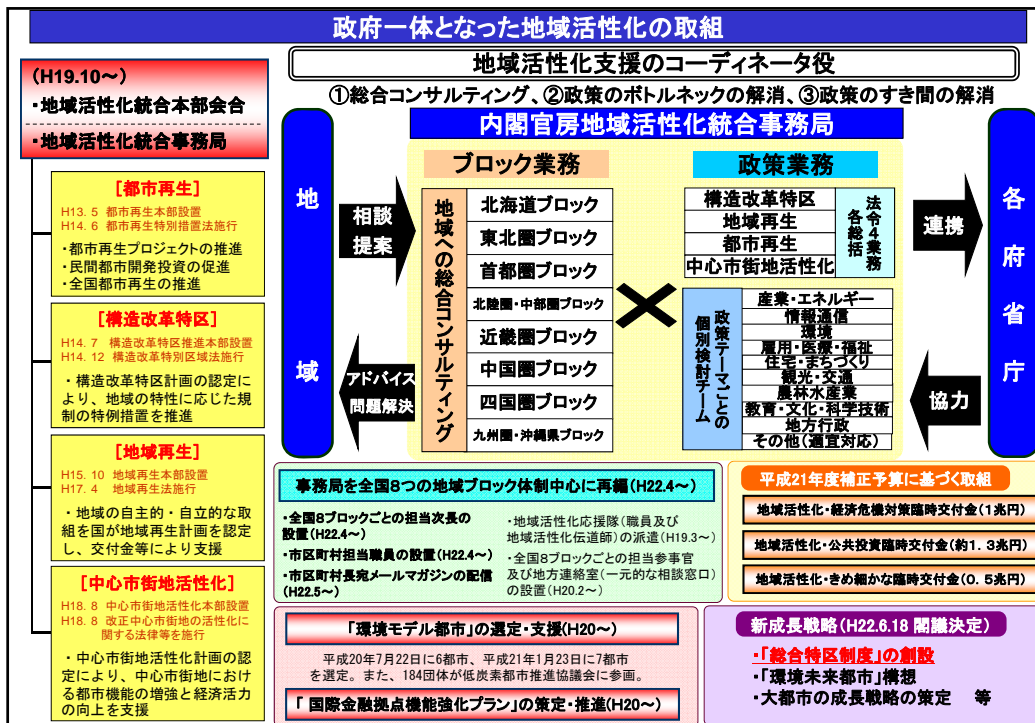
政府一体となった地域活性化の取組

（H19.10～）
・地域活性化統合本部会合
・地域活性化統合事務局

【都市再生】
H13．5 都市再生本部設置
H14．6 都市再生特別措置法施行
・都市再生プロジェクトの推進
・民間都市開発投資の促進
・全国都市再生の推進

【構造改革特区】
H14．7 構造改革特区推進本部設置
H14．12 構造改革特別区域法施行
・構造改革特区計画の認定により、地域の特性に応じた規制の特例措置を推進

【地域再生】
H15．10 地域再生本部設置
H17．4 地域再生法施行
・地域の自主的・自立的な取組を国が地域再生計画を認定し、交付金等により支援

【中心市街地活性化】
H18．8 中心市街地活性化本部設置
H18．8 改正中心市街地の活性化に関する法律等を施行
・中心市街地活性化計画の認定により、中心市街地における都市機能の増強と経済活力の向上を支援

地域活性化支援のコーディネータ役
①総合コンサルティング、②政策のボトルネックの解消、③政策のすき間の解消

内閣官房地域活性化統合事務局

地域

相談
提案

アドバイス
問題解決

ブロック業務
地域への総合コンサルティング
北海道ブロック
東北圏ブロック
首都圏ブロック
北陸圏・中部圏ブロック
近畿圏ブロック
中国圏ブロック
四国圏ブロック
九州圏・沖縄県ブロック

政策業務
構造改革特区
地域再生
都市再生
中心市街地活性化
法令各4業務総括

政策テーマごとの個別検討チーム
産業・エネルギー
情報通信
環境
雇用・医療・福祉
住宅・まちづくり
観光・交通
農林水産業
教育・文化・科学技術
地方行政
その他（適宜対応）

連携
協力
各府省庁

事務局を全国8つの地域ブロック体制中心に再編（H22.4～）
・全国8ブロックごとの担当次長の設置（H22.4～）
・市区町村担当職員の設置（H22.4～）
・市区町村長宛メールマガジンの配信（H22.5～）
・地域活性化応援隊（職員及び地域活性化伝道師）の派遣（H19.3～）
・全国8ブロックごとの担当参事官及び地方連絡室（一元的な相談窓口）の設置（H20.2～）

平成21年度補正予算に基づく取組
地域活性化・経済危機対策臨時交付金（1兆円）
地域活性化・公共投資臨時交付金（約1．3兆円）
地域活性化・きめ細かな臨時交付金（0．5兆円）

「環境モデル都市」の選定・支援（H20～）
平成20年7月22日に6都市、平成21年1月23日に7都市を選定。また、184団体が低炭素都市推進協議会に参画。

「国際金融拠点機能強化プラン」の策定・推進（H20～）

新成長戦略（H22.6.18 閣議決定）
・「総合特区制度」の創設
・「環境未来都市」構想
・大都市の成長戦略の策定　等